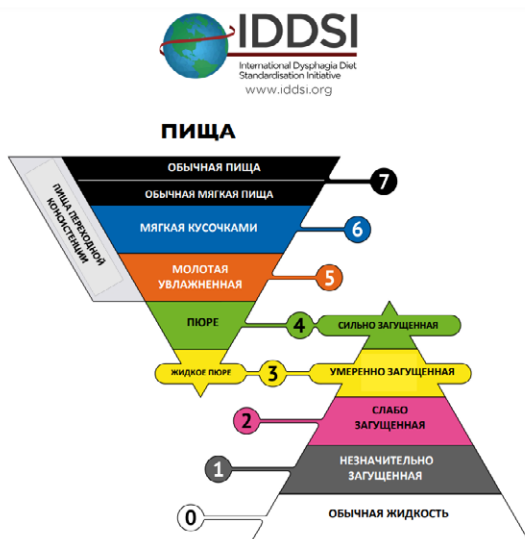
IDDSI
International Dysphagia Diet Standardisation Initiative
www.iddsi.org

ПИЩА

ПИЩА ПЕРЕХОДНОЙ КОНСИСТЕНЦИИ

ОБЫЧНАЯ ПИЩА
ОБЫЧНАЯ МЯГКАЯ ПИЩА
7
МЯГКАЯ КУСОЧКАМИ
6
МОЛОТАЯ УВЛАЖНЕННАЯ
5
ПЮРЕ
4
СИЛЬНО ЗАГУЩЕННАЯ
ЖИДКОЕ ПЮРЕ
3
УМЕРЕННО ЗАГУЩЕННАЯ
2
СЛАБО ЗАГУЩЕННАЯ
1
НЕЗНАЧИТЕЛЬНО ЗАГУЩЕННАЯ
0
ОБЫЧНАЯ ЖИДКОСТЬ